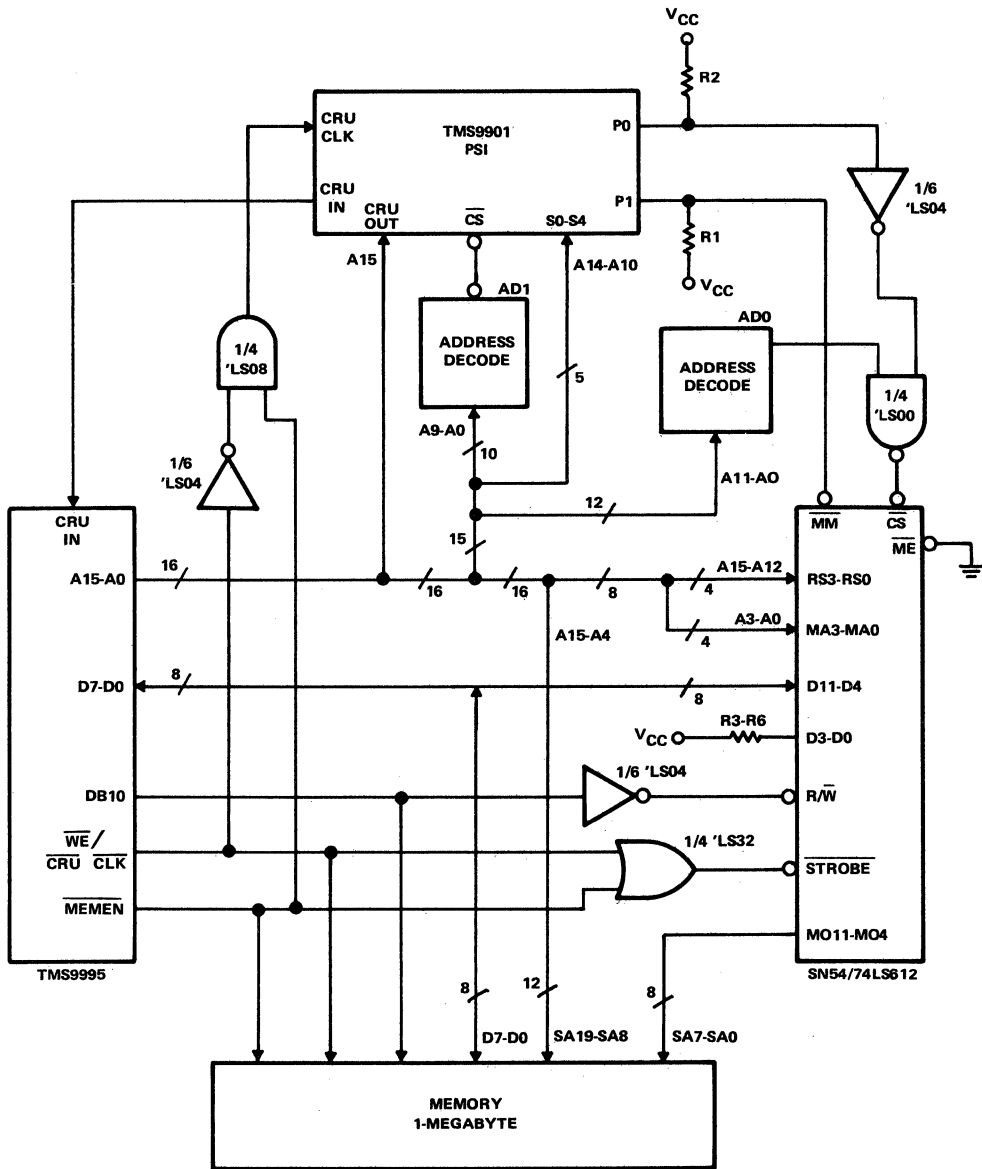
$V_{CC}$

R2

CRU CLK

TMS9901 PSI

P0

1/6 'LS04

CRU IN

CRU OUT

$\overline{CS}$

S0-S4

P1

R1

$V_{CC}$

A15

A14-A10

AD1

ADDRESS DECODE

5

AD0

ADDRESS DECODE

1/4 'LS08

1/4 'LS00

A9-A0

10

1/6 'LS04

A11-AO

12

CRU IN

$\overline{MM}$

$\overline{CS}$

15

$\overline{ME}$

A15-A0

16

16

16

8

A15-A12

4

RS3-RS0

A15-A4

A3-A0

4

MA3-MA0

D7-D0

8

8

D11-D4

$V_{CC}$

R3-R6

D3-D0

DB10

1/6 'LS04

R/$\overline{W}$

$\overline{WE}$/ $\overline{CRU}$ $\overline{CLK}$

1/4 'LS32

$\overline{STROBE}$

$\overline{MEMEN}$

MO11-MO4

TMS9995

SN54/74LS612

8

12

8

D7-D0

SA19-SA8

SA7-SA0

MEMORY 1-MEGABYTE